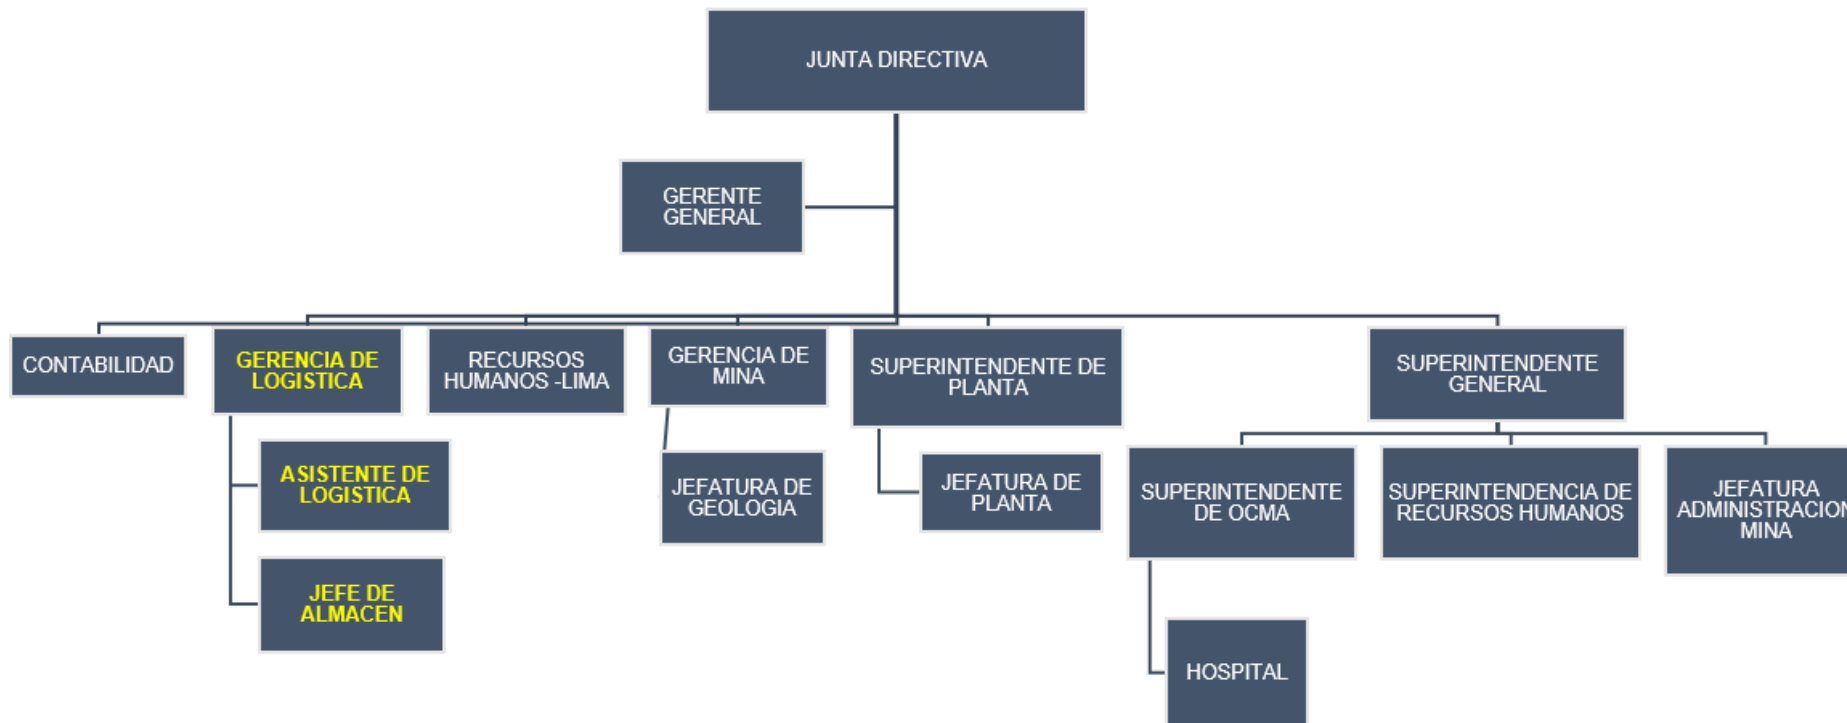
JUNTA DIRECTIVA

GERENTE GENERAL

CONTABILIDAD

GERENCIA DE LOGISTICA

ASISTENTE DE LOGISTICA

JEFE DE ALMACEN

RECURSOS HUMANOS -LIMA

GERENCIA DE MINA

JEFATURA DE GEOLOGIA

SUPERINTENDENTE DE PLANTA

JEFATURA DE PLANTA

SUPERINTENDENTE GENERAL

SUPERINTENDENTE DE OCMA

HOSPITAL

SUPERINTENDENCIA DE RECURSOS HUMANOS

JEFATURA ADMINISTRACION MINA